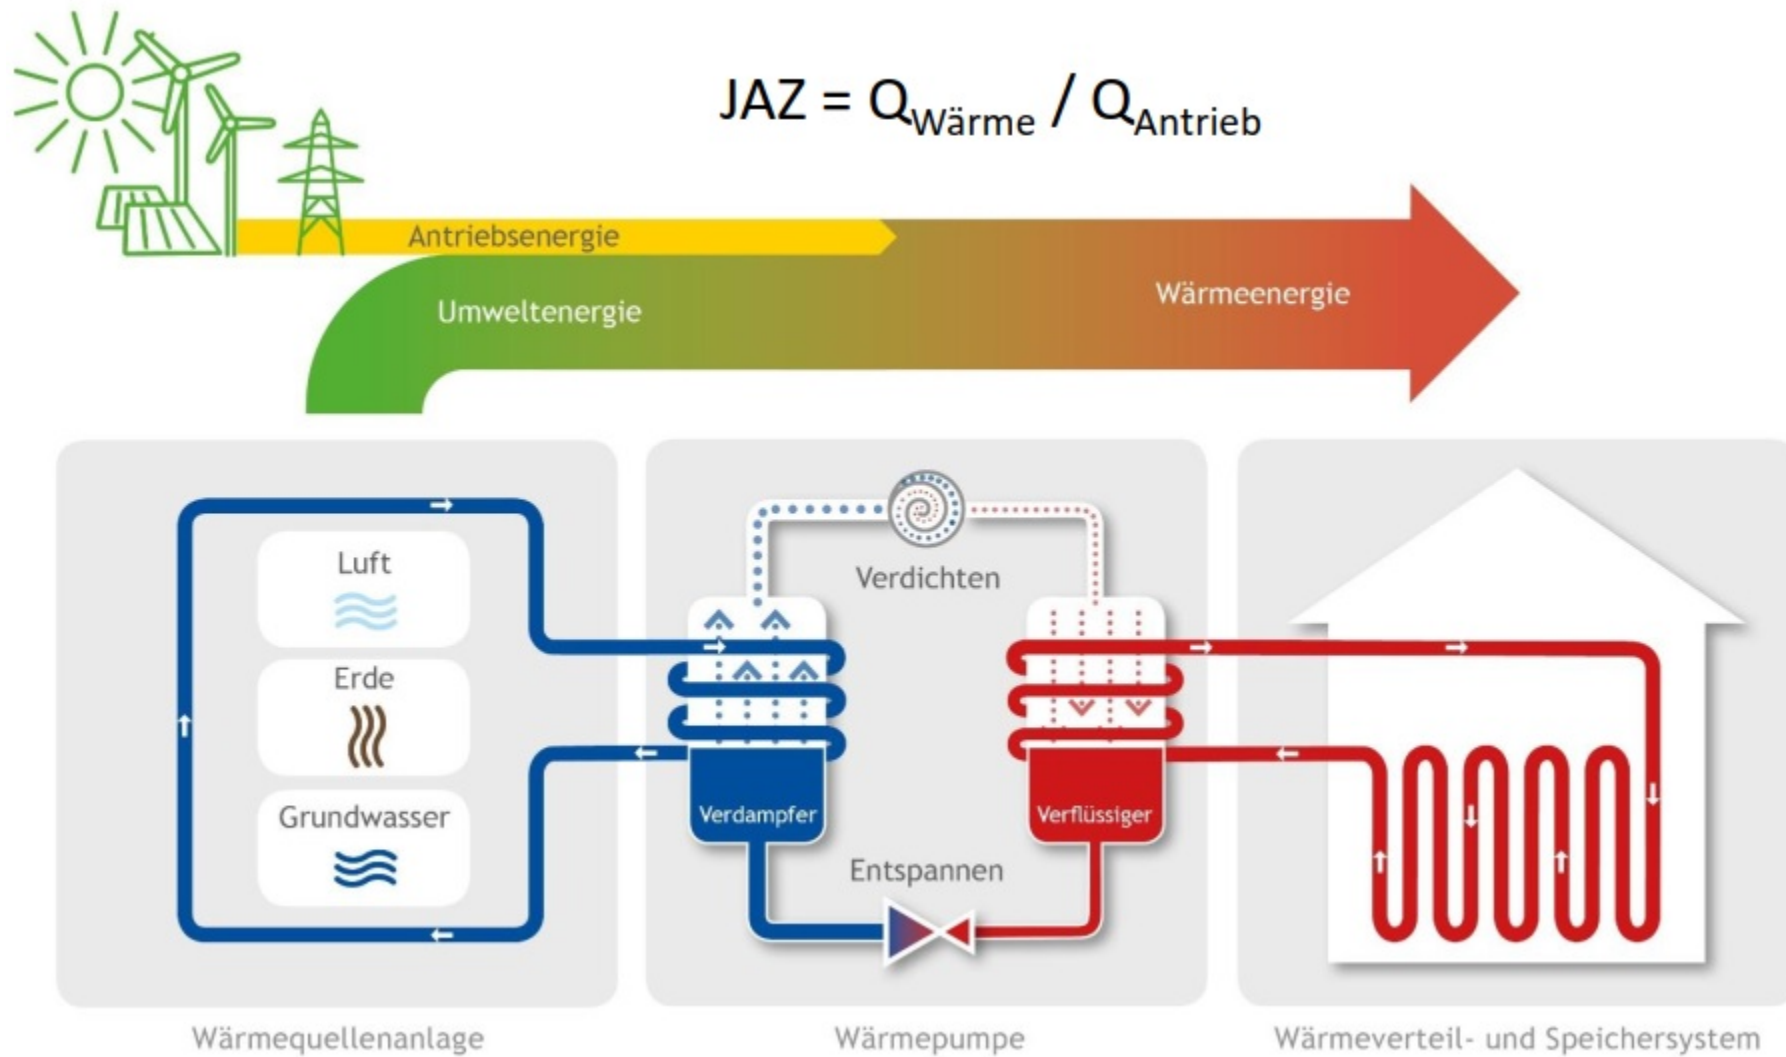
$JAZ = Q_{Wärme} / Q_{Antrieb}$

Antriebsenergie

Umweltenergie

Wärmeenergie

Luft

Erde

Grundwasser

Verdichten

Verdampfer

Verflüssiger

Entspannen

Wärmequellenanlage

Wärmepumpe

Wärmeverteil- und Speichersystem